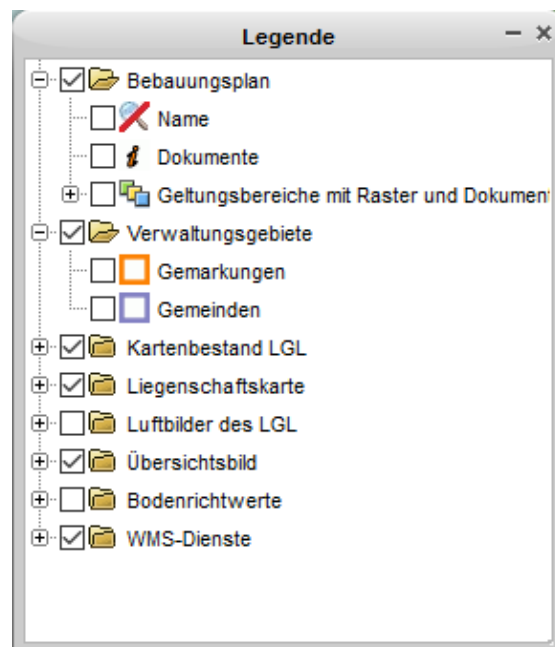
Legende

Bebauungsplan
Name
Dokumente
Geltungsbereiche mit Raster und Dokument
Verwaltungsgebiete
Gemarkungen
Gemeinden
Kartenbestand LGL
Liegenschaftskarte
Luftbilder des LGL
Übersichtsbild
Bodenrichtwerte
WMS-Dienste